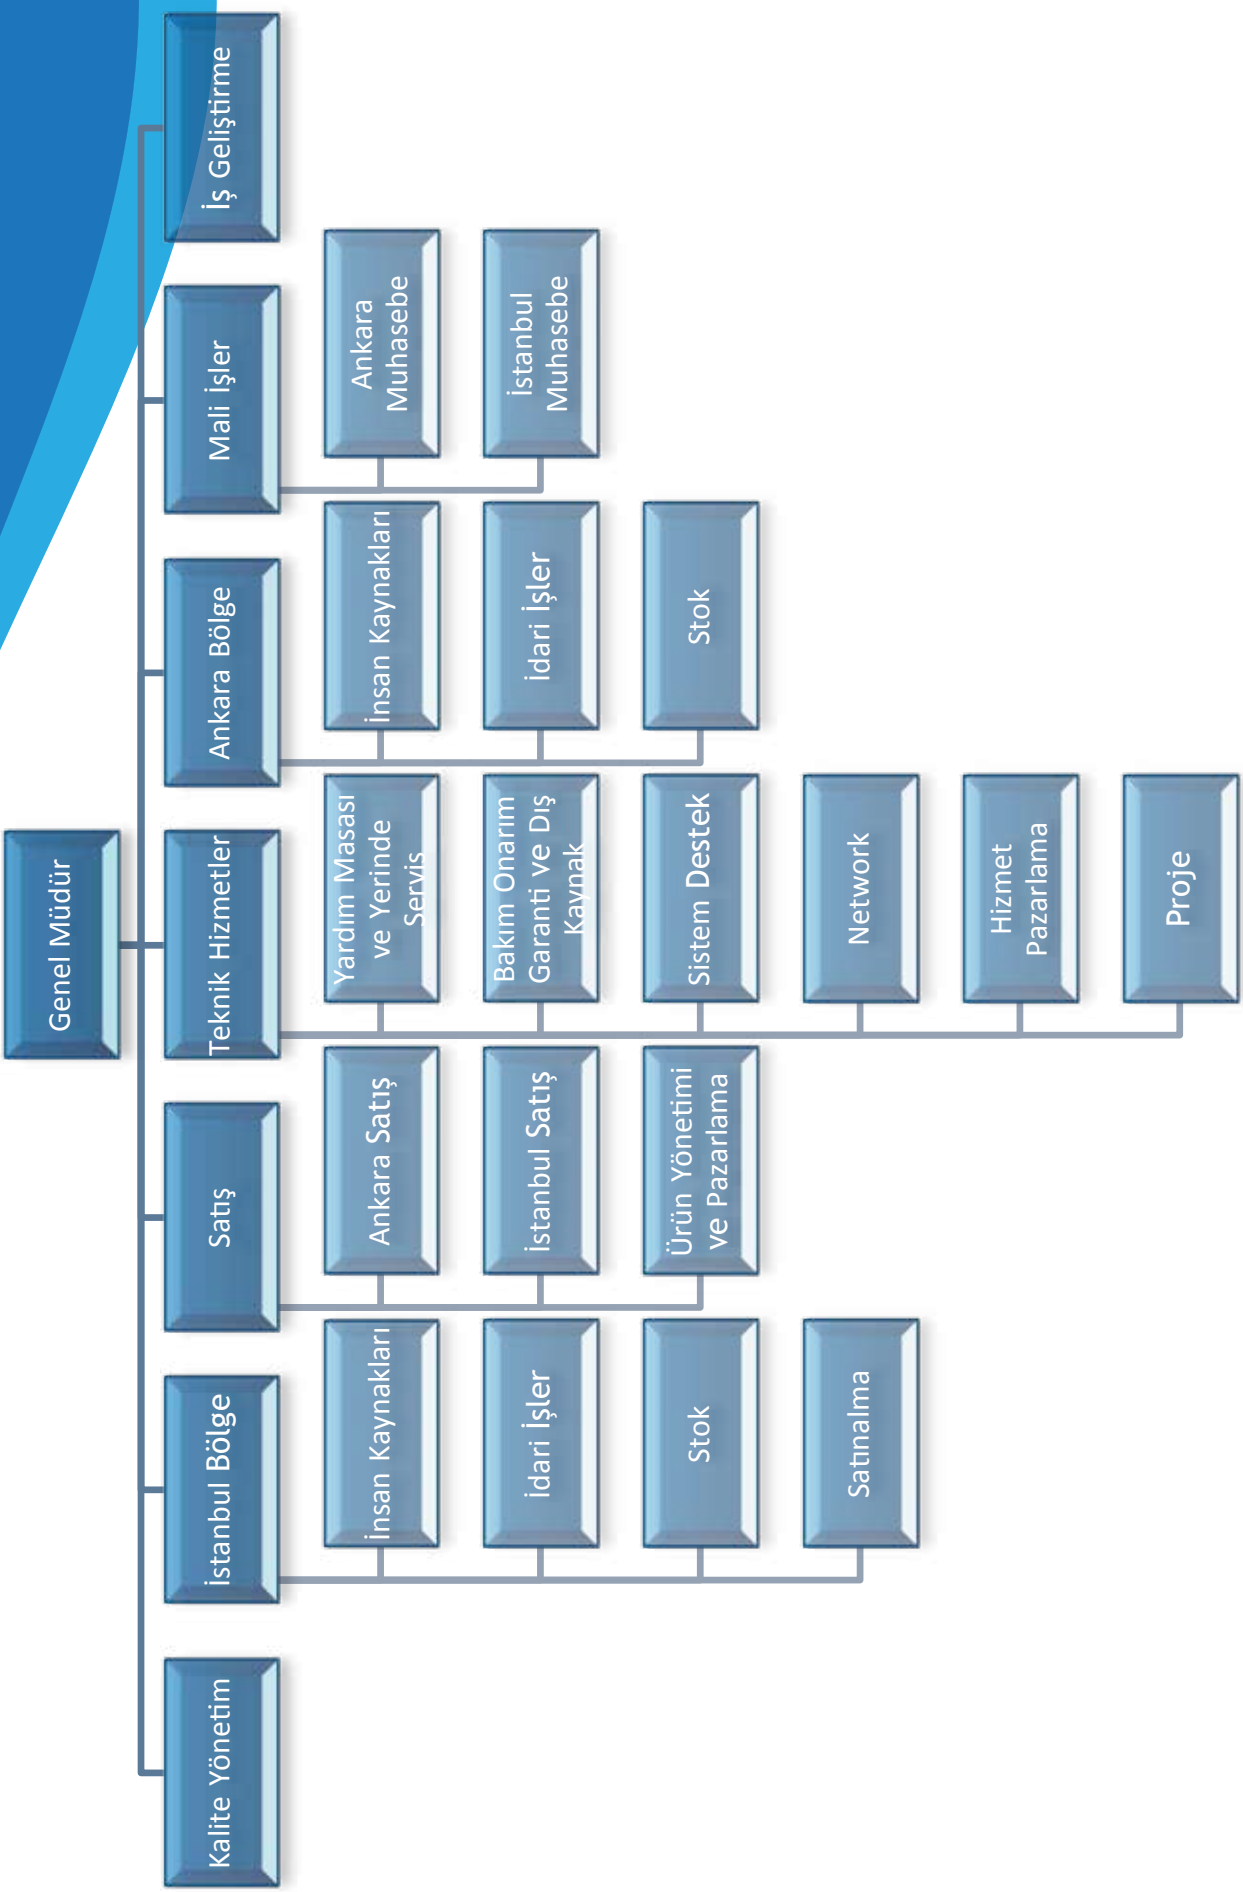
Genel Müdür

İş Geliştirme

Mali İşler

Ankara Muhasebe

İstanbul Muhasebe

Ankara Bölge

İnsan Kaynakları

İdari İşler

Stok

Teknik Hizmetler

Yardım Masası ve Yerinde Servis

Bakım Onarım Garanti ve Dış Kaynak

Sistem Destek

Network

Hizmet Pazarlama

Proje

Satış

Ankara Satış

İstanbul Satış

Ürün Yönetimi ve Pazarlama

İstanbul Bölge

İnsan Kaynakları

İdari İşler

Stok

Satınalma

Kalite Yönetim